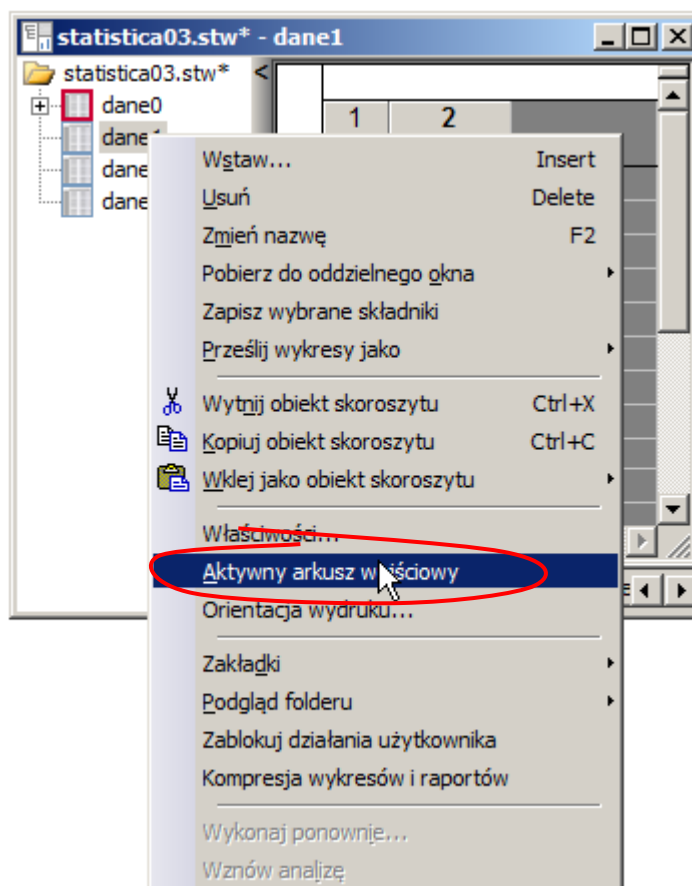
statistica03.stw* - dane1

statistica03.stw*
dane0
dane1
dane
dane

1
2

Wstaw... Insert
Usuń Delete
Zmień nazwę F2
Pobierz do oddzielnego okna
Zapisz wybrane składniki
Prześlij wykresy jako
Wytnij obiekt skoroszytu Ctrl+X
Kopiuj obiekt skoroszytu Ctrl+C
Wklej jako obiekt skoroszytu
Właściwości...
Aktywny arkusz wejściowy
Orientacja wydruku...
Zakładki
Podgląd folderu
Zablokuj działania użytkownika
Kompresja wykresów i raportów
Wykonaj ponownie...
Wznów analizę